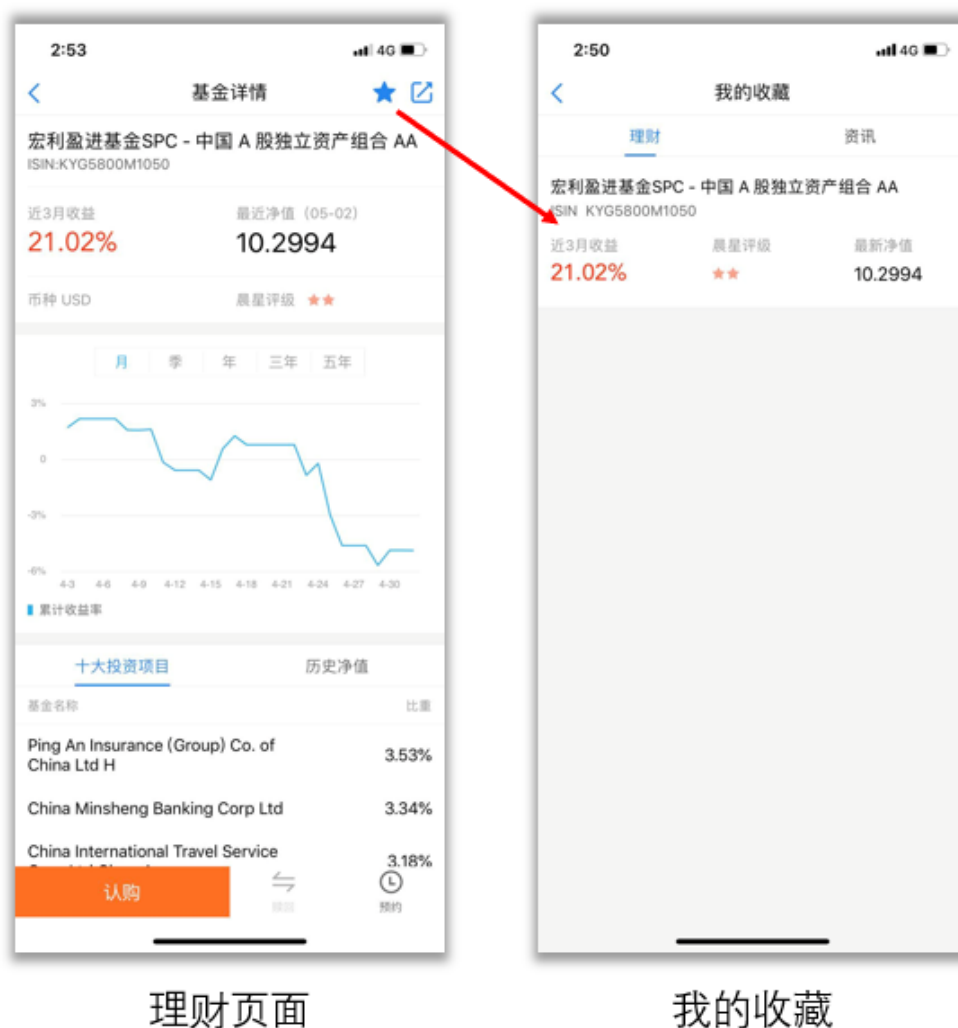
2:53

4G

基金详情

宏利盈进基金SPC - 中国 A 股独立资产组合 AA
ISIN:KYG5800M1050

近3月收益
21.02%

最近净值（05-02）
10.2994

币种 USD

晨星评级 ★★

月 季 年 三年 五年

3%
0
-3%
-6%

4-3 4-6 4-9 4-12 4-15 4-18 4-21 4-24 4-27 4-30

累计收益率

十大投资项目 历史净值

基金名称 比重

| | |
|---|---|
| Ping An Insurance (Group) Co. of China Ltd H | 3.53% |
| China Minsheng Banking Corp Ltd | 3.34% |
| China International Travel Service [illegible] | 3.18% |

认购

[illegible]

预约

2:50

4G

我的收藏

理财 资讯

宏利盈进基金SPC - 中国 A 股独立资产组合 AA
ISIN KYG5800M1050

近3月收益
21.02%

晨星评级
★★

最新净值
10.2994

理财页面

我的收藏